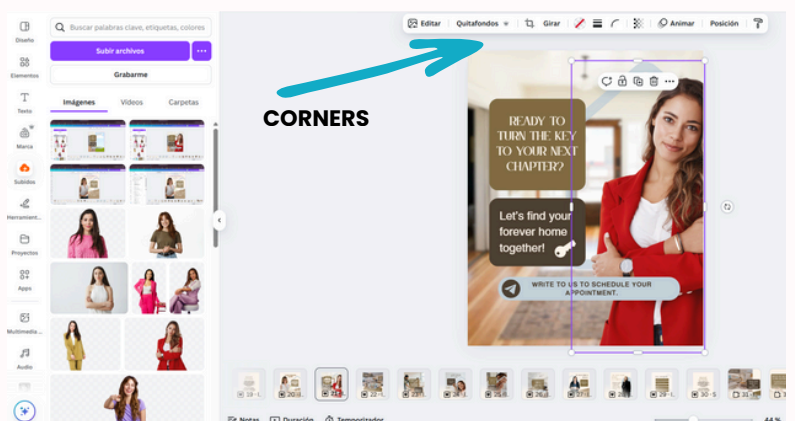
Diseño
Elementos
Texto
Marca
Subidos
Herramient...
Proyectos
Apps
Multimedia ...
Audio

Buscar palabras clave, etiquetas, colores
Subir archivos
...
Grabarme
Imágenes
Videos
Carpetas

Editar
Quitafondos
Girar
Animar
Posición

CORNERS

READY TO TURN THE KEY TO YOUR NEXT CHAPTER?

Let's find your forever home together!

WRITE TO US TO SCHEDULE YOUR APPOINTMENT.

Notas
Duración
Temporizador
44 %